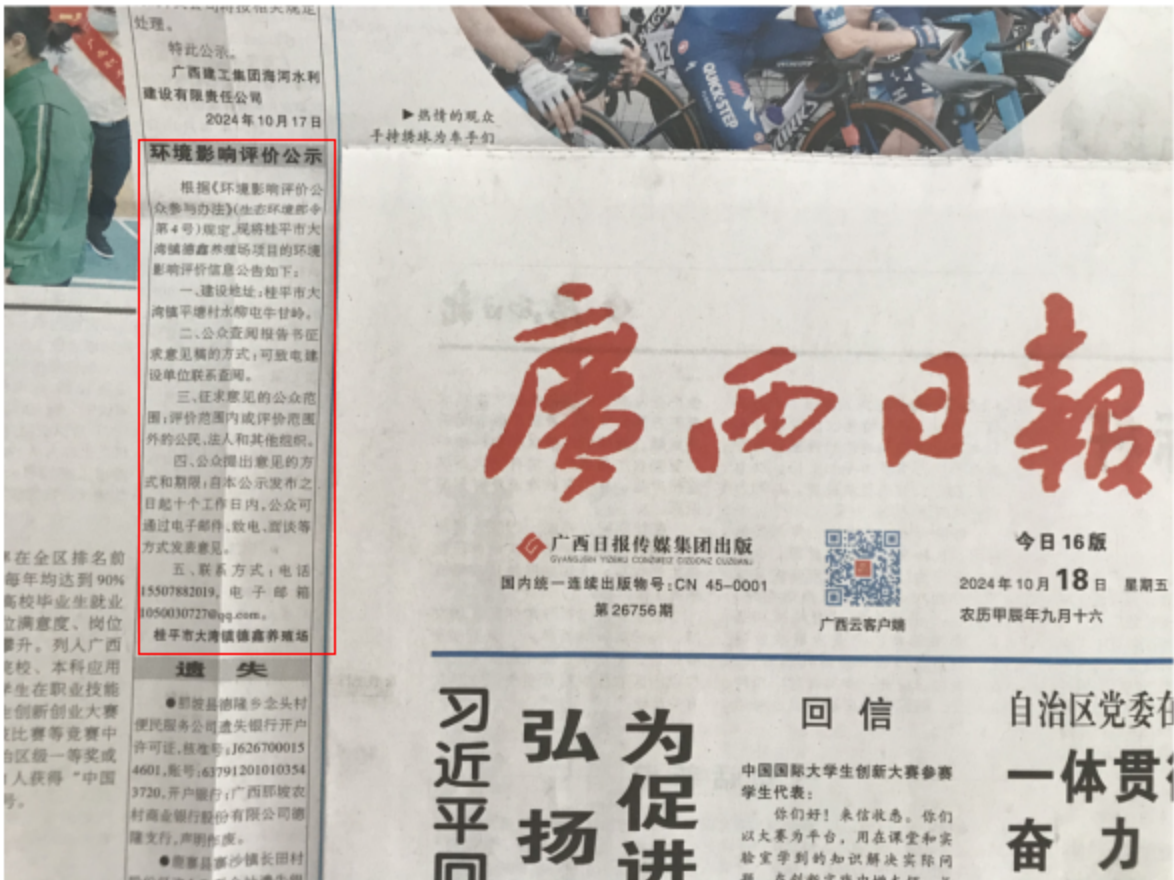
处理。

特此公示。

广西建工集团海河水利建设有限责任公司

2024年10月17日

▶热情的观众手持锦旗为车手们

环境影响评价公示

根据《环境影响评价公众参与办法》(生态环境部令第4号)规定,现将桂平市大湾镇德鑫养殖场项目的环境影响评价信息公告如下:

一、建设地址:桂平市大湾镇平塘村水榨屯牛甘岭。

二、公众查阅报告书征求意见稿的方式:可致电建设单位联系查阅。

三、征求意见的公众范围:评价范围内或评价范围外的公民、法人和其他组织。

四、公众提出意见的方式和期限:自本公示发布之日起十个工作日内,公众可通过电子邮件、致电、面谈等方式发表意见。

五、联系方式:电话15507882019,电子邮箱1050030727@qq.com。

桂平市大湾镇德鑫养殖场

遗 失

●那坡县德隆乡念头村便民服务公司遗失银行开户许可证,核准号:J6267000154601,账号:637912010103543720,开户银行:广西那坡农村商业银行股份有限公司德隆支行,声明作废。

●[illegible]县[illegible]镇长田村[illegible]

率在全区排名前每年均达到90%高校毕业生就业位满意度、岗位提升,列入广西院校、本科应用学生在职业技能创新创业大赛比赛等竞赛中治区级一等奖或人获得"中国号。

廣西日報

广西日报传媒集团出版

国内统一连续出版物号:CN 45-0001

第26756期

广西云客户端

今日16版

2024年10月18日 星期五

农历甲辰年九月十六

习近平同

弘扬

为促进

回 信

中国国际大学生创新大赛参赛学生代表:

你们好!来信收悉。你们以大赛为平台,用在课堂和实验室学到的知识解决实际问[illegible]

自治区党委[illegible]

一体贯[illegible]

奋 力